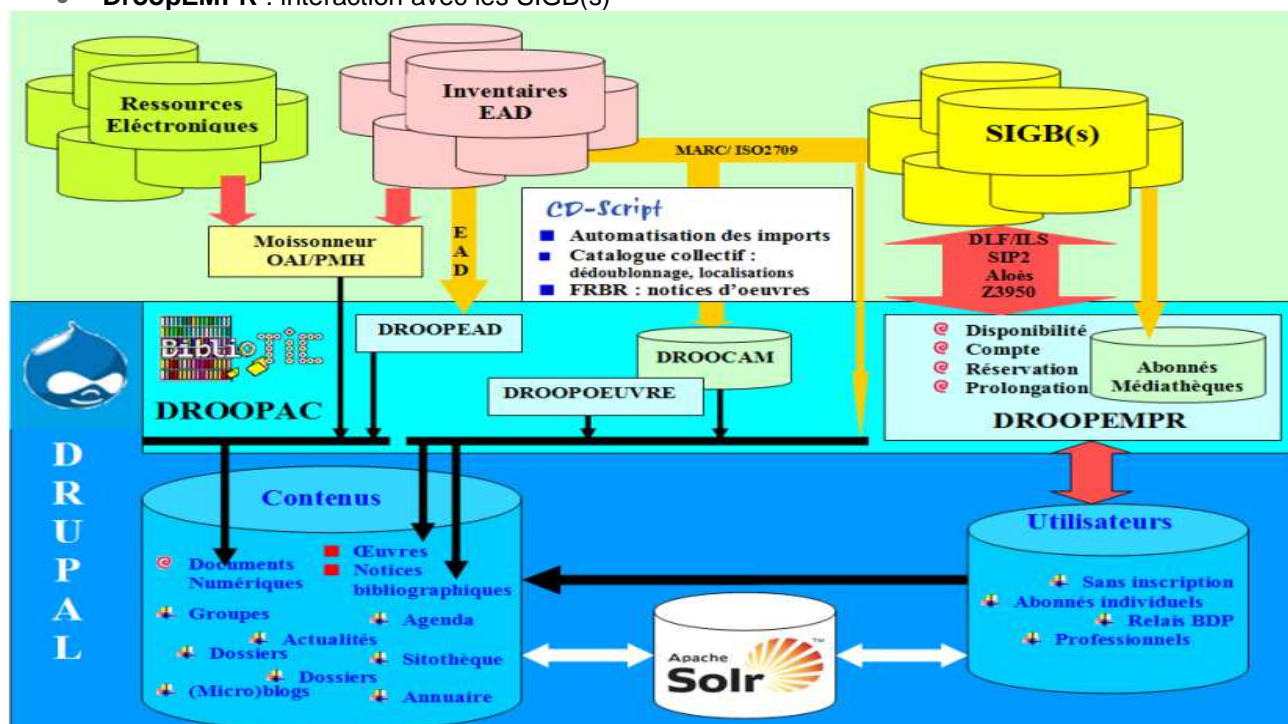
• **DroopEMPR** : interaction avec les SIGB(s)

Ressources Electroniques

Inventaires EAD

SIGB(s)

MARC/ ISO2709

CD-Script
■ Automatisation des imports
■ Catalogue collectif : dédoublonnage, localisations
■ FRBR : notices d'oeuvres

Moissonneur OAI/PMH

E A D

DLF/ILS
SIP2
Aloès
Z3950

BiblioTIC

DROOPEAD

DROOCAM

DROOPOEUVRE

DROOPAC

Disponibilité
Compte
Réservation
Prolongation

Abonnés Médiathèques

DROOPEMPR

D R U P A L

Contenus

Documents Numériques
Œuvres
Notices bibliographiques
Groupes
Agenda
Actualités
Dossiers
Sitothèque
Dossiers
(Micro)blogs
Annuaire

Apache Solr

Utilisateurs

Sans inscription
Abonnés individuels
Relais BDP
Professionnels